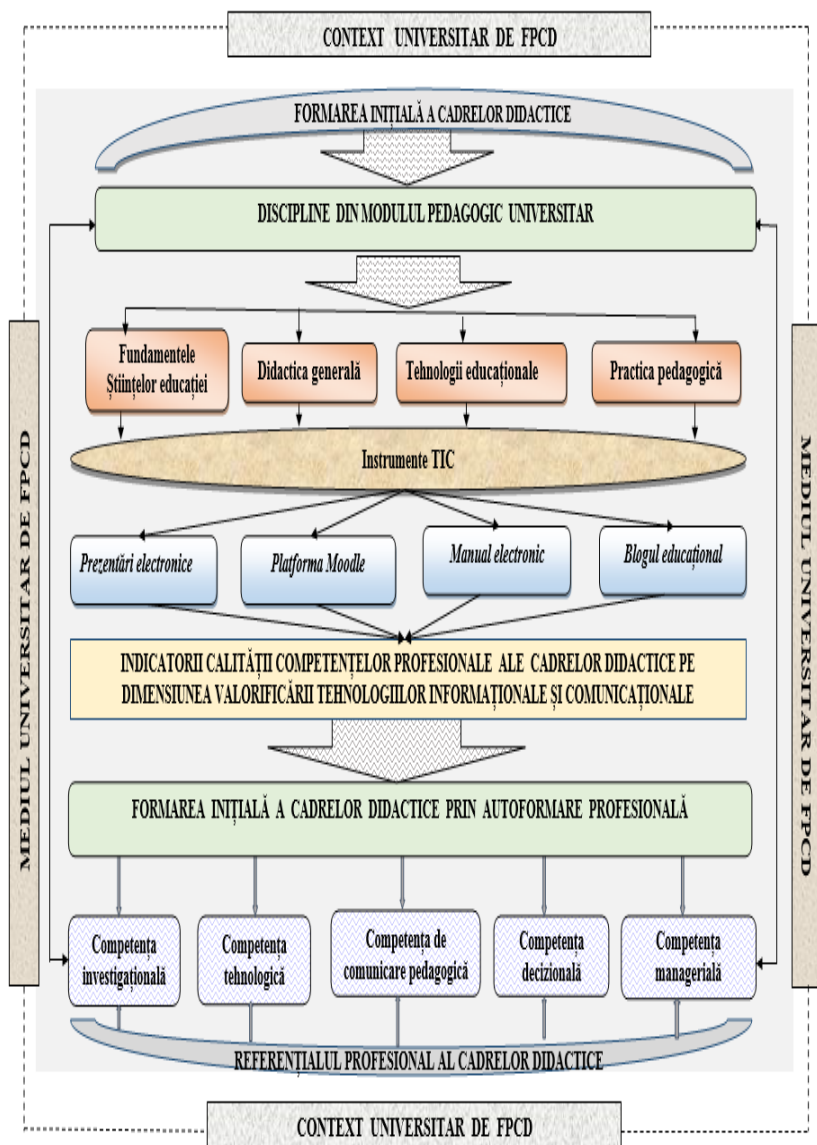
CONTEXT UNIVERSITAR DE FPCD

FORMAREA INIȚIALĂ A CADRELOR DIDACTICE

DISCIPLINE DIN MODULUL PEDAGOGIC UNIVERSITAR

Fundamentele Științelor educației

Didactica generală

Tehnologii educaționale

Practica pedagogică

Instrumente TIC

Prezentări electronice

Platforma Moodle

Manual electronic

Blogul educațional

INDICATORII CALITĂȚII COMPETENȚELOR PROFESIONALE ALE CADRELOR DIDACTICE PE DIMENSIUNEA VALORIFICĂRII TEHNOLOGIILOR INFORMAȚIONALE ȘI COMUNICAȚIONALE

FORMAREA INIȚIALĂ A CADRELOR DIDACTICE PRIN AUTOFORMARE PROFESIONALĂ

Competența investigațională

Competența tehnologică

Competența de comunicare pedagogică

Competența decizională

Competența managerială

REFERENȚIALUL PROFESIONAL AL CADRELOR DIDACTICE

MEDIUL UNIVERSITAR DE FPCD

MEDIUL UNIVERSITAR DE FPCD

CONTEXT UNIVERSITAR DE FPCD